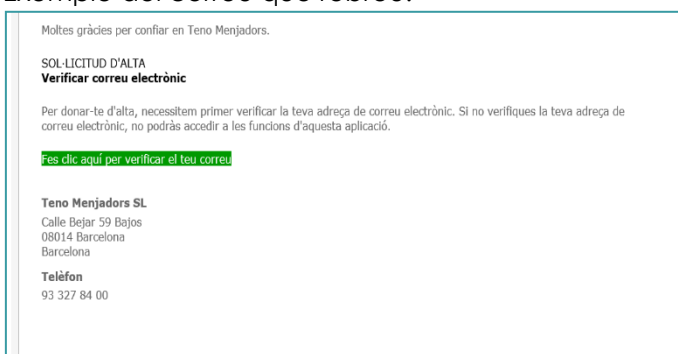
Moltes gràcies per confiar en Teno Menjadors.

SOL·LICITUD D'ALTA
Verificar correu electrònic

Per donar-te d'alta, necessitem primer verificar la teva adreça de correu electrònic. Si no verifiques la teva adreça de correu electrònic, no podràs accedir a les funcions d'aquesta aplicació.

Fes clic aquí per verificar el teu correu

Teno Menjadors SL
Calle Bejar 59 Bajos
08014 Barcelona
Barcelona

Telèfon
93 327 84 00